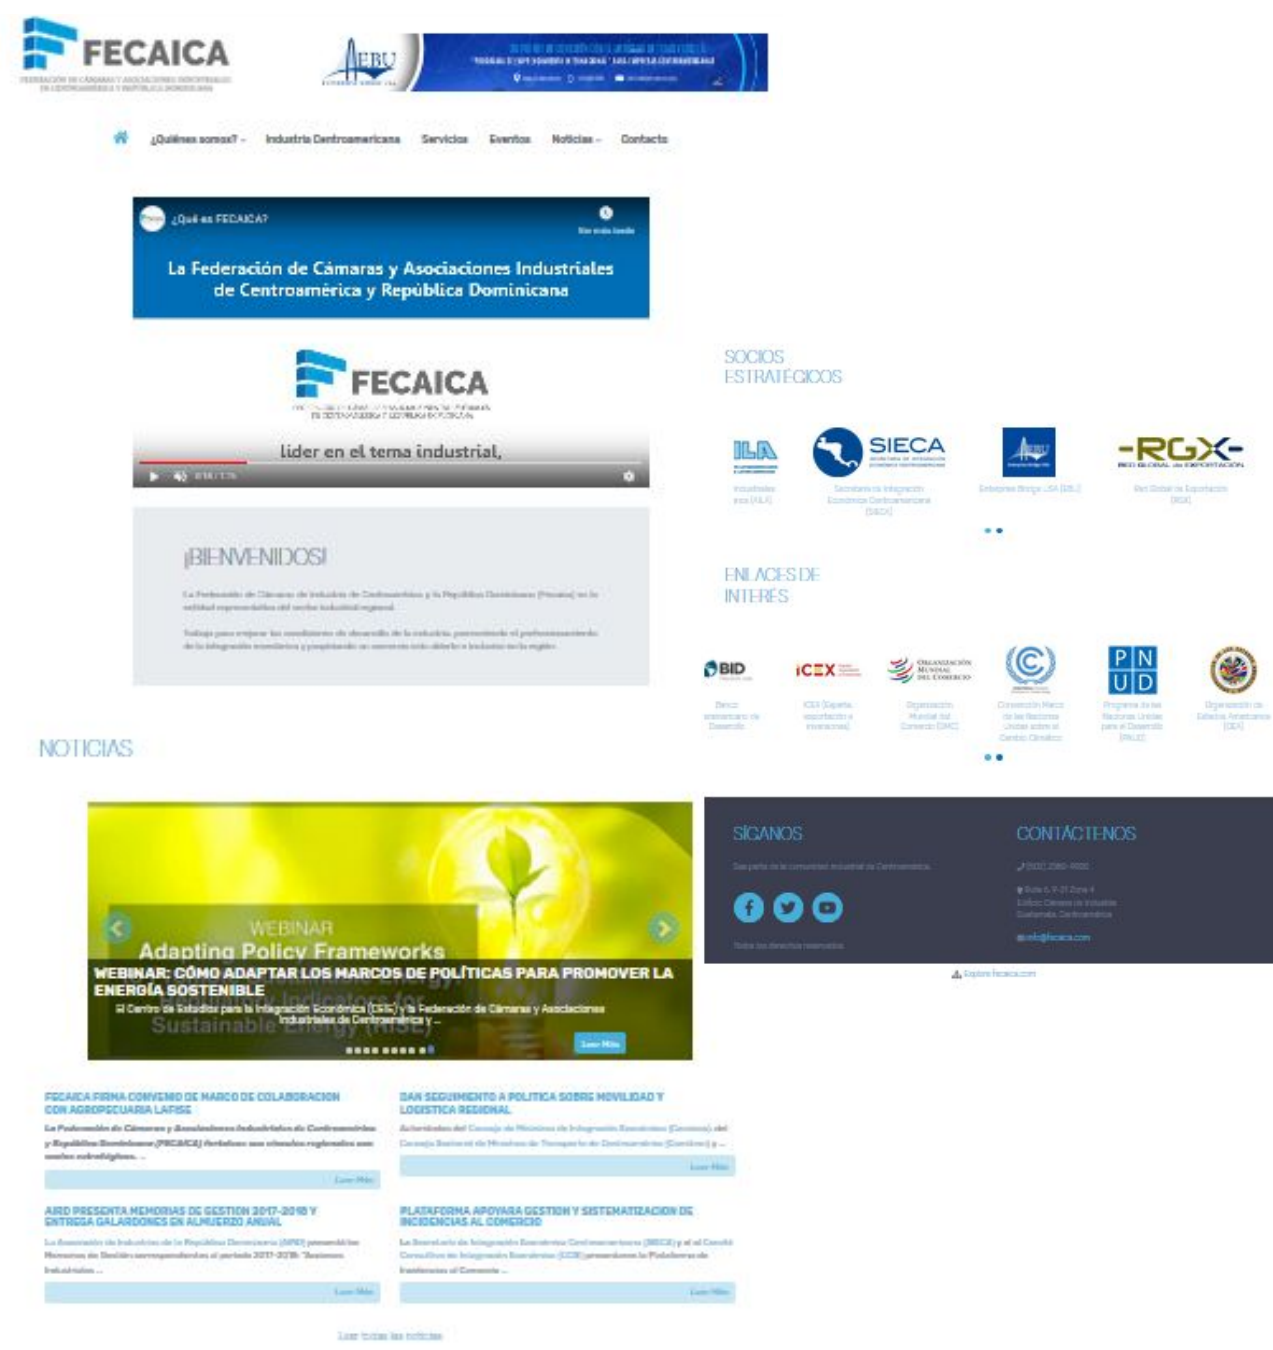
FECAICA
FEDERACIÓN DE CÁMARAS Y ASOCIACIONES INDUSTRIALES DE CENTROAMÉRICA Y REPÚBLICA DOMINICANA

EBU

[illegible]

¿Quiénes somos? Industria Centroamericana Servicios Eventos Noticias Contacto

¿Qué es FECAICA?

La Federación de Cámaras y Asociaciones Industriales de Centroamérica y República Dominicana

FECAICA

lider en el tema industrial,

¡BIENVENIDOS!

La Federación de Cámaras de Industria de Centroamérica y la República Dominicana (Fecaica) es la entidad representativa del sector industrial regional.

Trabaja para mejorar las condiciones de desarrollo de la industria, promoviendo el perfeccionamiento de la integración económica y propiciando un ambiente más abierto a inclusive en la región.

SOCIOS ESTRATÉGICOS

ILA
Industriales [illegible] (ILA)

SIECA
Secretaría de Integración Económica Centroamericana (SIECA)

EBU
Enterprise Bridge USA (EBU)

-RGX-
Red Global de Exportación (RGX)

ENLACES DE INTERÉS

BID
Banco Interamericano de Desarrollo

ICEX
ICEX (España exportación e inversiones)

Organización Mundial del Comercio
Organización Mundial del Comercio (OMC)

Convención Marco de las Naciones Unidas sobre el Cambio Climático

PNUD
Programa de las Naciones Unidas para el Desarrollo (PNUD)

Organización de Estados Americanos (OEA)

NOTICIAS

WEBINAR
Adapting Policy Frameworks
WEBINAR: CÓMO ADAPTAR LOS MARCOS DE POLÍTICAS PARA PROMOVER LA ENERGÍA SOSTENIBLE
El Centro de Estudios para la Integración Económica (CEIE) y la Federación de Cámaras y Asociaciones Industriales de Centroamérica y...
Sustainable Energy
Leer Más

SÍGANOS
Sea parte de la comunidad industrial de Centroamérica
Todos los derechos reservados

CONTÁCTENOS
(502) 2380-9000
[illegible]
Edificio Cámara de Industria
Guatemala, Centroamérica
info@fecaica.com

Explore fecaica.com

FECAICA FIRMA CONVENIO DE MARCO DE COLABORACION CON AGROPECUARIA LAFISE
La Federación de Cámaras y Asociaciones Industriales de Centroamérica y República Dominicana (FECAICA) fortalece sus vínculos regionales con socios estratégicos. ...
Leer Más

DAN SEGUIMIENTO A POLITICA SOBRE MOVILIDAD Y LOGISTICA REGIONAL
Autoridades del Consejo de Ministros de Integración Económica (Comieco) del Consejo Sectorial de Ministros de Transporte de Centroamérica (Comitran) y ...
Leer Más

AIRD PRESENTA MEMORIAS DE GESTION 2017-2018 Y ENTREGA GALARDONES EN ALMUERZO ANUAL
La Asociación de Industrias de la República Dominicana (AIRD) presentó las Memorias de Gestión correspondientes al período 2017-2018: "Acciones Industriales ...
Leer Más

PLATAFORMA APOYARA GESTION Y SISTEMATIZACION DE INCIDENCIAS AL COMERCIO
La Secretaría de Integración Económica Centroamericana (SIECA) y el el Comité Consultivo de Integración Económica (CCIE) presentaron la Plataforma de Incidencias al Comercio ...
Leer Más

Leer todas las noticias